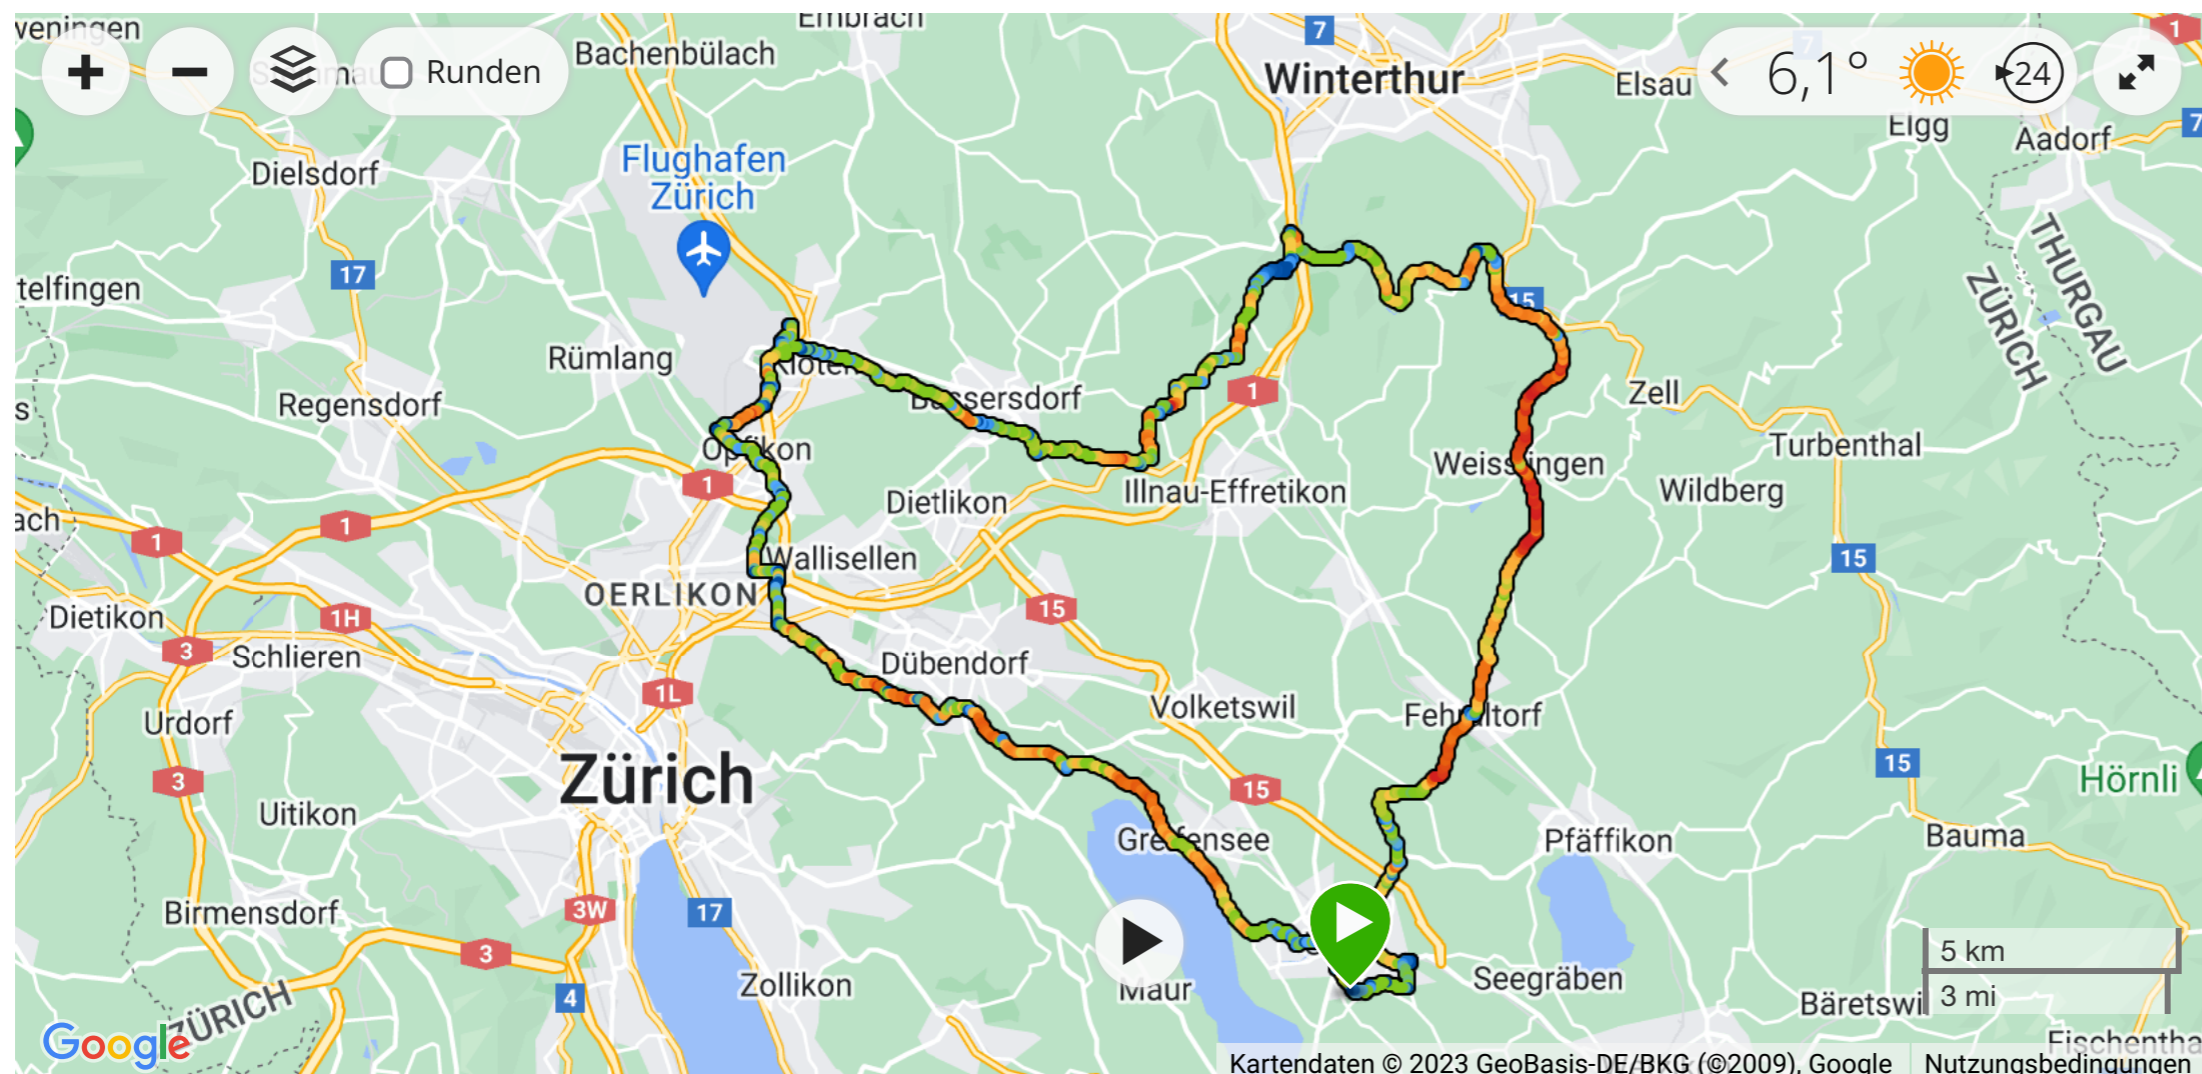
Runden

6,1°

24

Embrach
Bachenbülach
Winterthur
Elsau
Elgg
Aadorf
Flughafen Zürich
Dielsdorf
17
telfingen
Rümlang
Kloten
Bassersdorf
Regensdorf
Opfikon
Dietlikon
Illnau-Effretikon
Weisslingen
Zell
Turbenthal
Wildberg
Wallisellen
OERLIKON
Dietikon
Schlieren
Dübendorf
Volketswil
Fehraltorf
Urdorf
Zürich
Uitikon
Greifensee
Pfäffikon
Hörnli
Bauma
Birmensdorf
Zollikon
Maur
Seegräben
Bäretswil
Fischenthal
ZÜRICH
THURGAU
7
1
15
1H
1L
3
3W
4
5 km
3 mi
Google
Kartendaten © 2023 GeoBasis-DE/BKG (©2009), Google
Nutzungsbedingungen